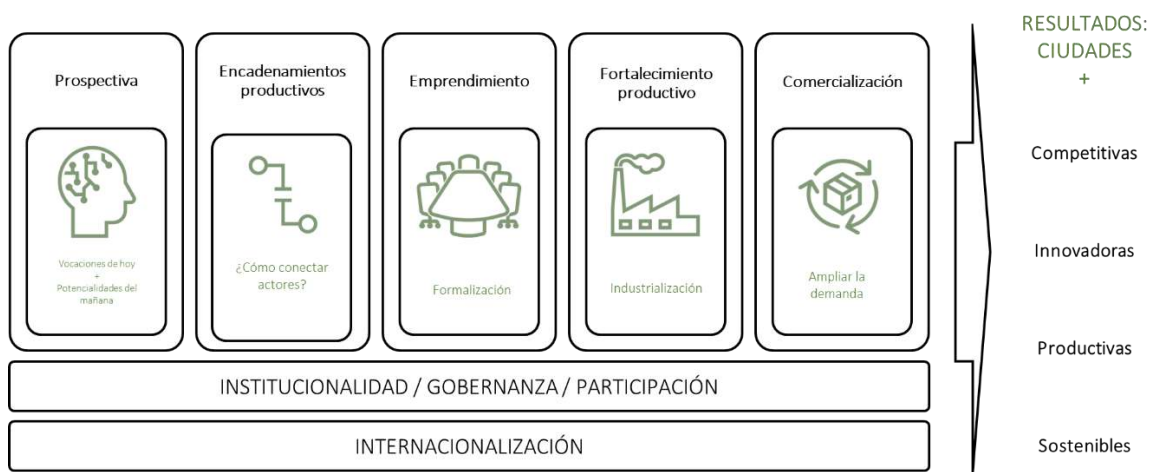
Prospectiva

Vocaciones de hoy
+
Potencialidades del mañana

Encadenamientos productivos

¿Cómo conectar actores?

Emprendimiento

Formalización

Fortalecimiento productivo

Industrialización

Comercialización

Ampliar la demanda

INSTITUCIONALIDAD / GOBERNANZA / PARTICIPACIÓN

INTERNACIONALIZACIÓN

RESULTADOS: CIUDADES
+

Competitivas

Innovadoras

Productivas

Sostenibles